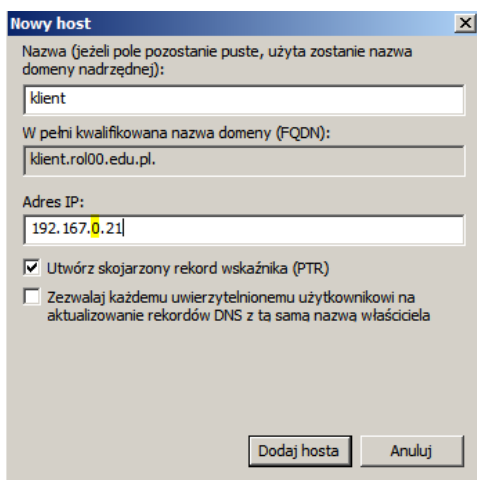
Nowy host

Nazwa (jeżeli pole pozostanie puste, użyta zostanie nazwa domeny nadrzędnej):

klient

W pełni kwalifikowana nazwa domeny (FQDN):

klient.rol00.edu.pl.

Adres IP:

192.167.0.21

Utwórz skojarzony rekord wskaźnika (PTR)

Zezwalaj każdemu uwierzytelnionemu użytkownikowi na aktualizowanie rekordów DNS z tą samą nazwą właściciela

Dodaj hosta

Anuluj